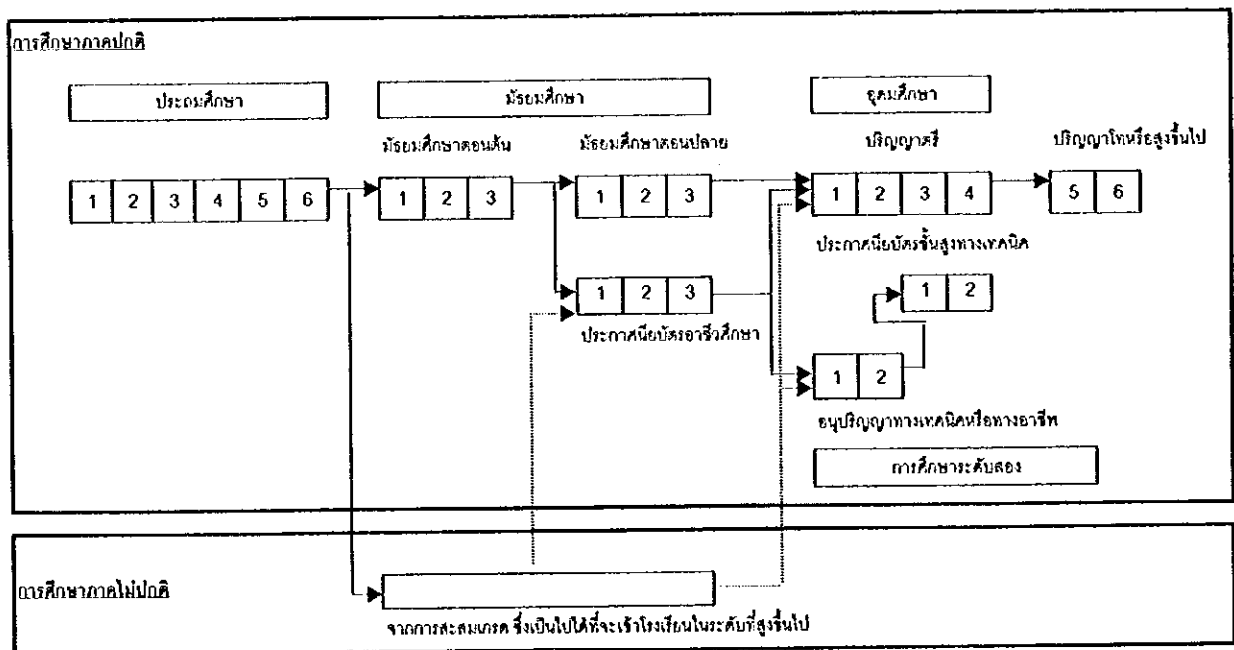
การศึกษาภาคปกติ

ประถมศึกษา

มัธยมศึกษา

อุดมศึกษา

มัธยมศึกษาตอนต้น

มัธยมศึกษาตอนปลาย

ปริญญาตรี

ปริญญาโทหรือสูงขึ้นไป

1 2 3 4 5 6

1 2 3

1 2 3

1 2 3 4

5 6

ประกาศนียบัตรชั้นสูงทางเทคนิค

1 2

1 2 3

ประกาศนียบัตรอาชีวศึกษา

1 2

อนุปริญญาทางเทคนิคหรือทางอาชีพ

การศึกษาระดับสอง

การศึกษาภาคไม่ปกติ

จากการสะสมเกรด ซึ่งเป็นไปได้ที่จะเข้าโรงเรียนในระดับที่สูงขึ้นไป